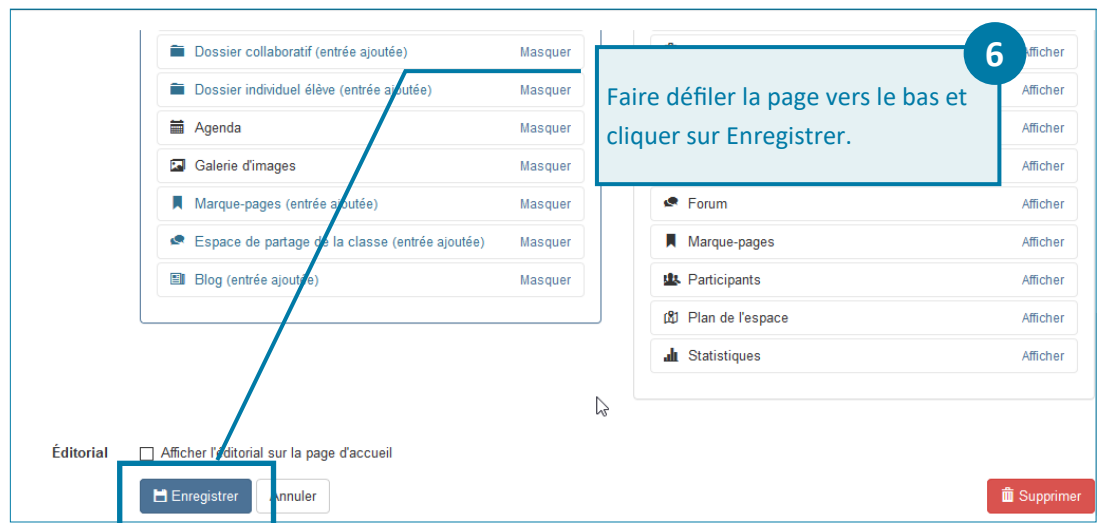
Dossier collaboratif (entrée ajoutée) Masquer
Dossier individuel élève (entrée ajoutée) Masquer
Agenda Masquer
Galerie d'images Masquer
Marque-pages (entrée ajoutée) Masquer
Espace de partage de la classe (entrée ajoutée) Masquer
Blog (entrée ajoutée) Masquer

6
Faire défiler la page vers le bas et cliquer sur Enregistrer.

Afficher
Afficher
Afficher
Afficher
Forum Afficher
Marque-pages Afficher
Participants Afficher
Plan de l'espace Afficher
Statistiques Afficher

Éditorial
Afficher l'éditorial sur la page d'accueil

Enregistrer
Annuler
Supprimer